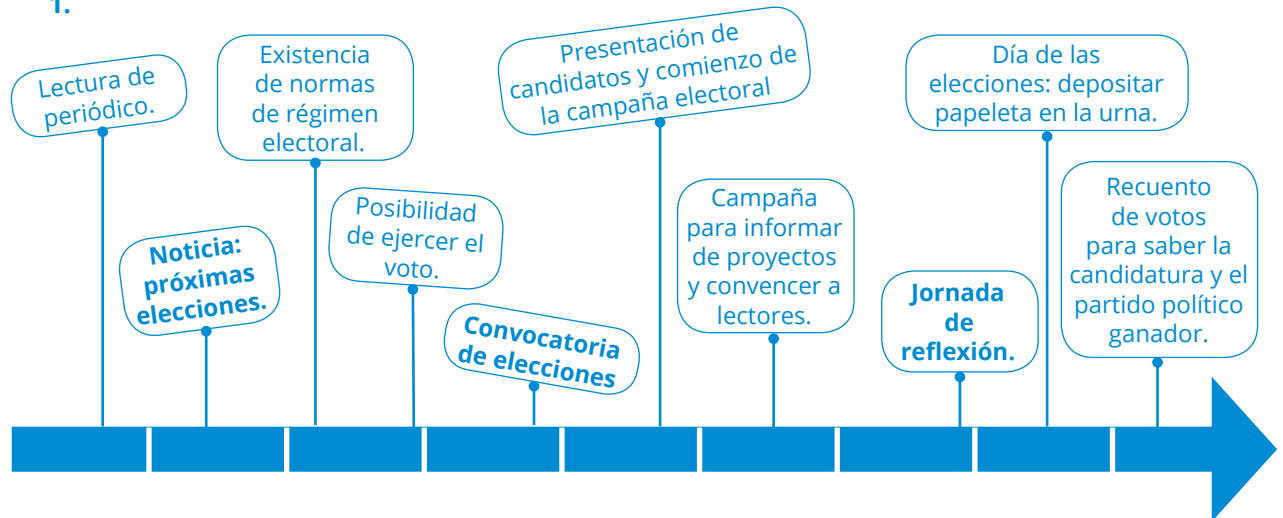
1.

Lectura de periódico.

Noticia: próximas elecciones.

Existencia de normas de régimen electoral.

Posibilidad de ejercer el voto.

Convocatoria de elecciones

Presentación de candidatos y comienzo de la campaña electoral

Campaña para informar de proyectos y convencer a lectores.

Jornada de reflexión.

Día de las elecciones: depositar papeleta en la urna.

Recuento de votos para saber la candidatura y el partido político ganador.